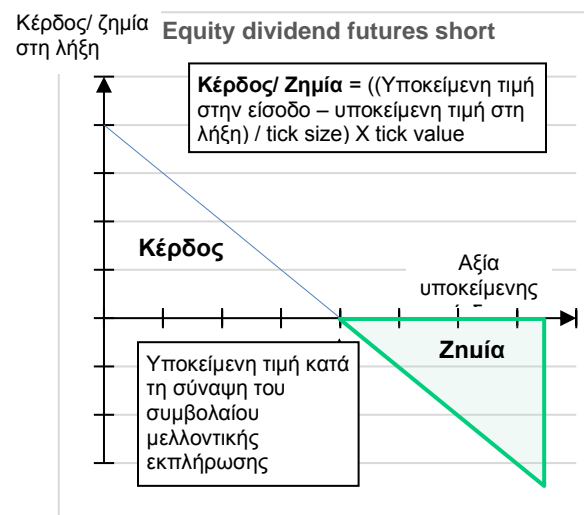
Κέρδος/ ζημία στη λήξη

Equity dividend futures short

**Κέρδος/ Ζημία** = ((Υποκείμενη τιμή στην είσοδο – υποκείμενη τιμή στη λήξη) / tick size) X tick value

Κέρδος

Αξία υποκείμενης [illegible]

Ζημία

Υποκείμενη τιμή κατά τη σύναψη του συμβολαίου μελλοντικής εκπλήρωσης